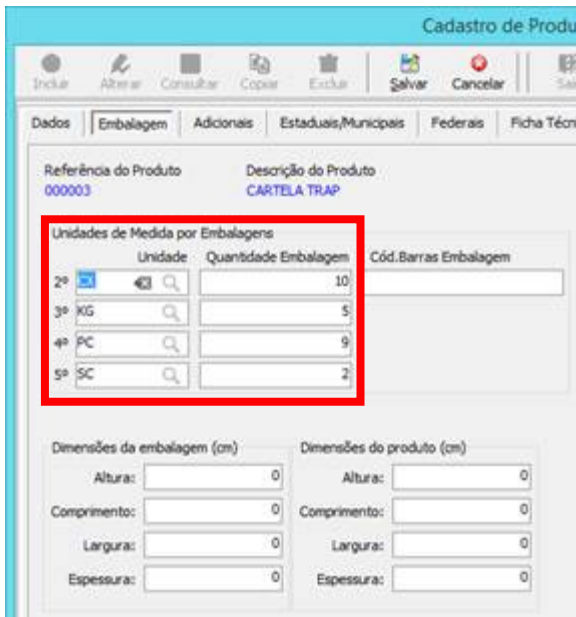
Cadastro de Produ

Incluir Alterar Consultar Copiar Excluir Salvar Cancelar Sai

Dados | Embalagem | Adicionais | Estaduais/Municipais | Federais | Ficha Técn

Referência do Produto
000003

Descrição do Produto
CARTELA TRAP

Unidades de Medida por Embalagens

| | Unidade | Quantidade Embalagem | Cód.Barras Embalagem |
|---|---|---|---|
| 2º | CX | 10 | |
| 3º | KG | 5 | |
| 4º | PC | 9 | |
| 5º | SC | 2 | |

Dimensões da embalagem (cm)
Altura: 0
Comprimento: 0
Largura: 0
Espessura: 0

Dimensões do produto (cm)
Altura: 0
Comprimento: 0
Largura: 0
Espessura: 0